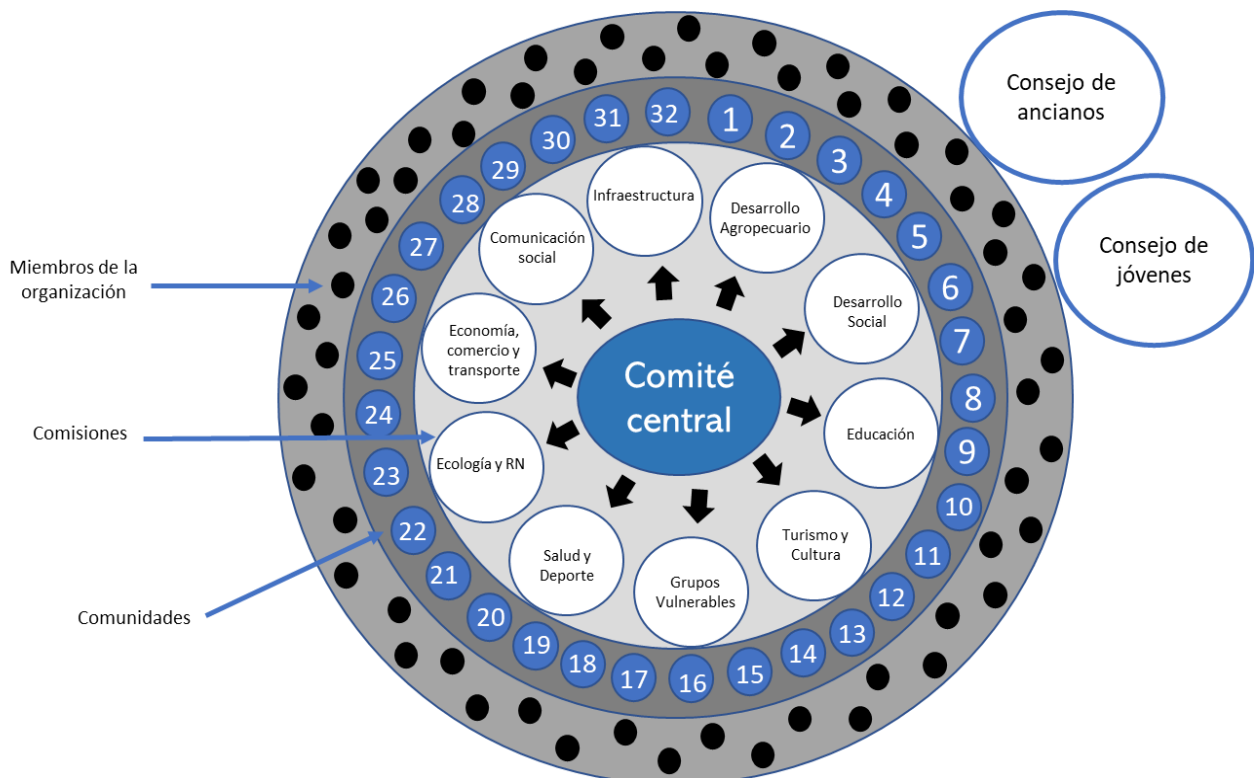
Consejo de ancianos

Consejo de jóvenes

Miembros de la organización

Comisiones

Comunidades

31 32 1 2 3 4 5 6 7 8 9 10 11 12 13 14 15 16 17 18 19 20 21 22 23 24 25 26 27 28 29 30

Infraestructura

Desarrollo Agropecuario

Desarrollo Social

Educación

Turismo y Cultura

Grupos Vulnerables

Salud y Deporte

Ecología y RN

Economía, comercio y transporte

Comunicación social

Comité central